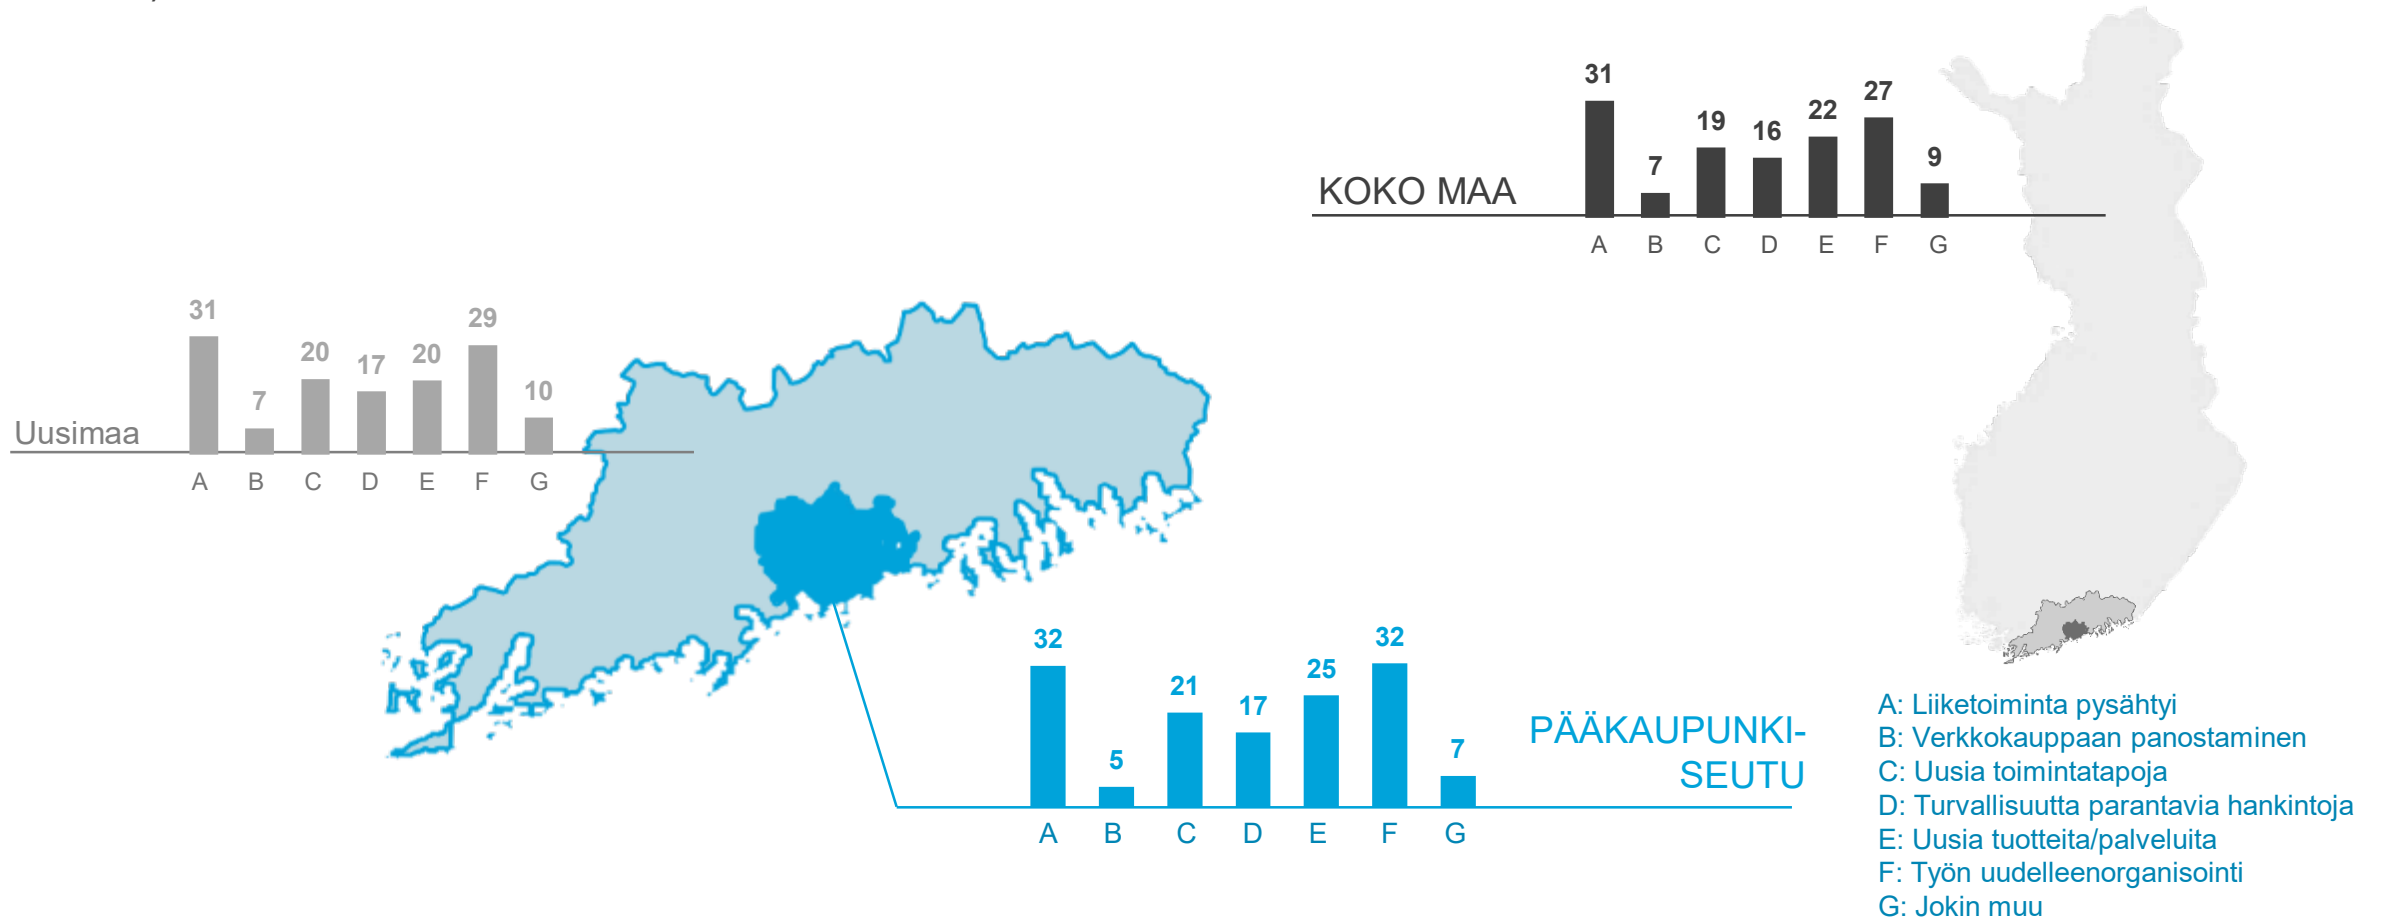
KOKO MAA

| | A | B | C | D | E | F | G |
|---|---|---|---|---|---|---|---|
| KOKO MAA | 31 | 7 | 19 | 16 | 22 | 27 | 9 |

Uusimaa

| | A | B | C | D | E | F | G |
|---|---|---|---|---|---|---|---|
| Uusimaa | 31 | 7 | 20 | 17 | 20 | 29 | 10 |

PÄÄKAUPUNKI-SEUTU

| | A | B | C | D | E | F | G |
|---|---|---|---|---|---|---|---|
| PÄÄKAUPUNKI-SEUTU | 32 | 5 | 21 | 17 | 25 | 32 | 7 |

A: Liiketoiminta pysähtyi
B: Verkkokauppaan panostaminen
C: Uusia toimintatapoja
D: Turvallisuutta parantavia hankintoja
E: Uusia tuotteita/palveluita
F: Työn uudelleenorganisointi
G: Jokin muu